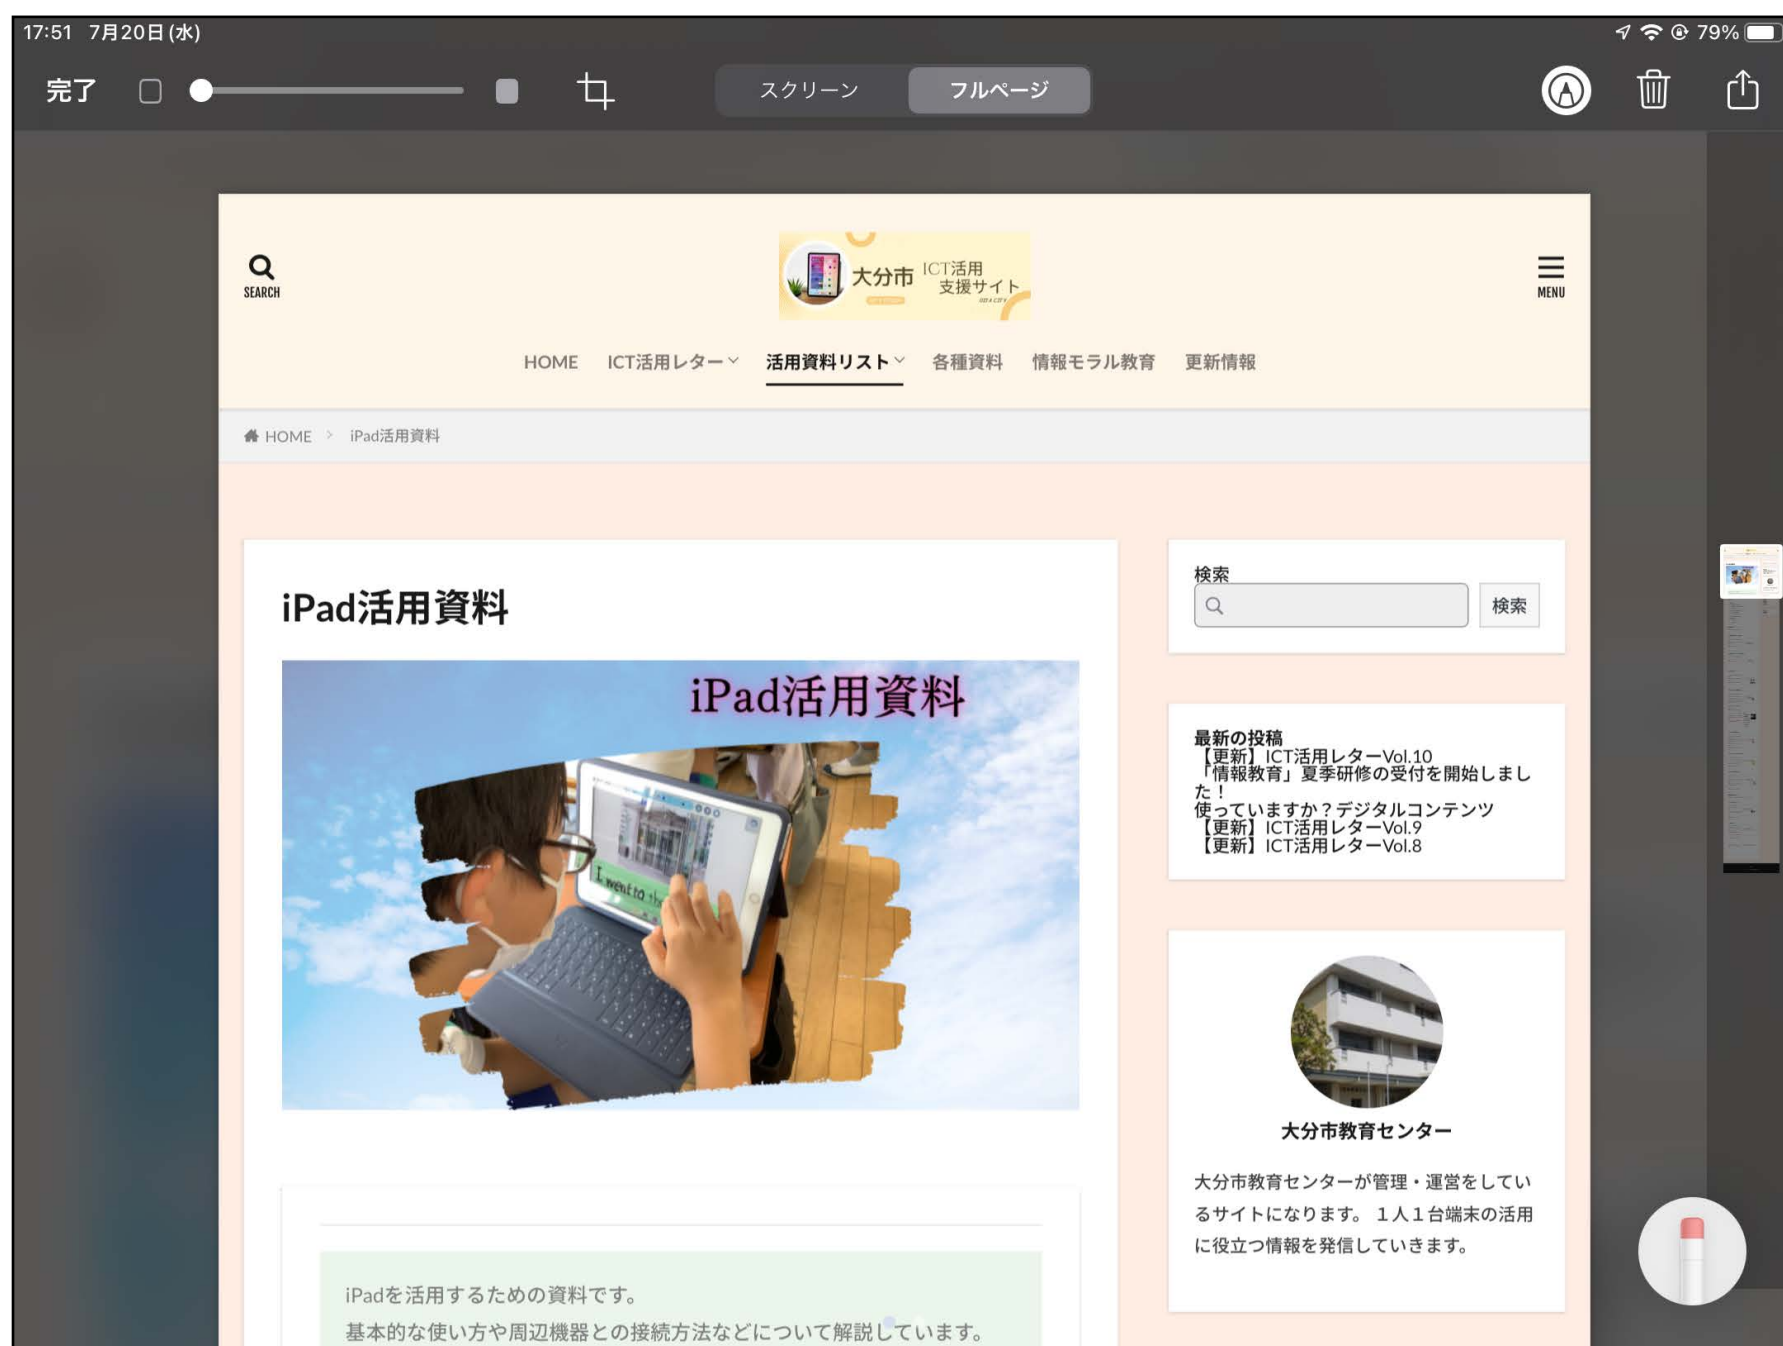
17:51 7月20日(水)

79%

完了

スクリーン

フルページ

SEARCH

大分市 ICT活用 支援サイト

MENU

HOME ICT活用レター 活用資料リスト 各種資料 情報モラル教育 更新情報

HOME > iPad活用資料

iPad活用資料

iPad活用資料

I went to the

iPadを活用するための資料です。
基本的な使い方や周辺機器との接続方法などについて解説しています。

検索

検索

最新の投稿
【更新】ICT活用レターVol.10
「情報教育」夏季研修の受付を開始しました！
使っていますか？デジタルコンテンツ
【更新】ICT活用レターVol.9
【更新】ICT活用レターVol.8

大分市教育センター

大分市教育センターが管理・運営をしているサイトになります。 1人1台端末の活用に役立つ情報を発信していきます。